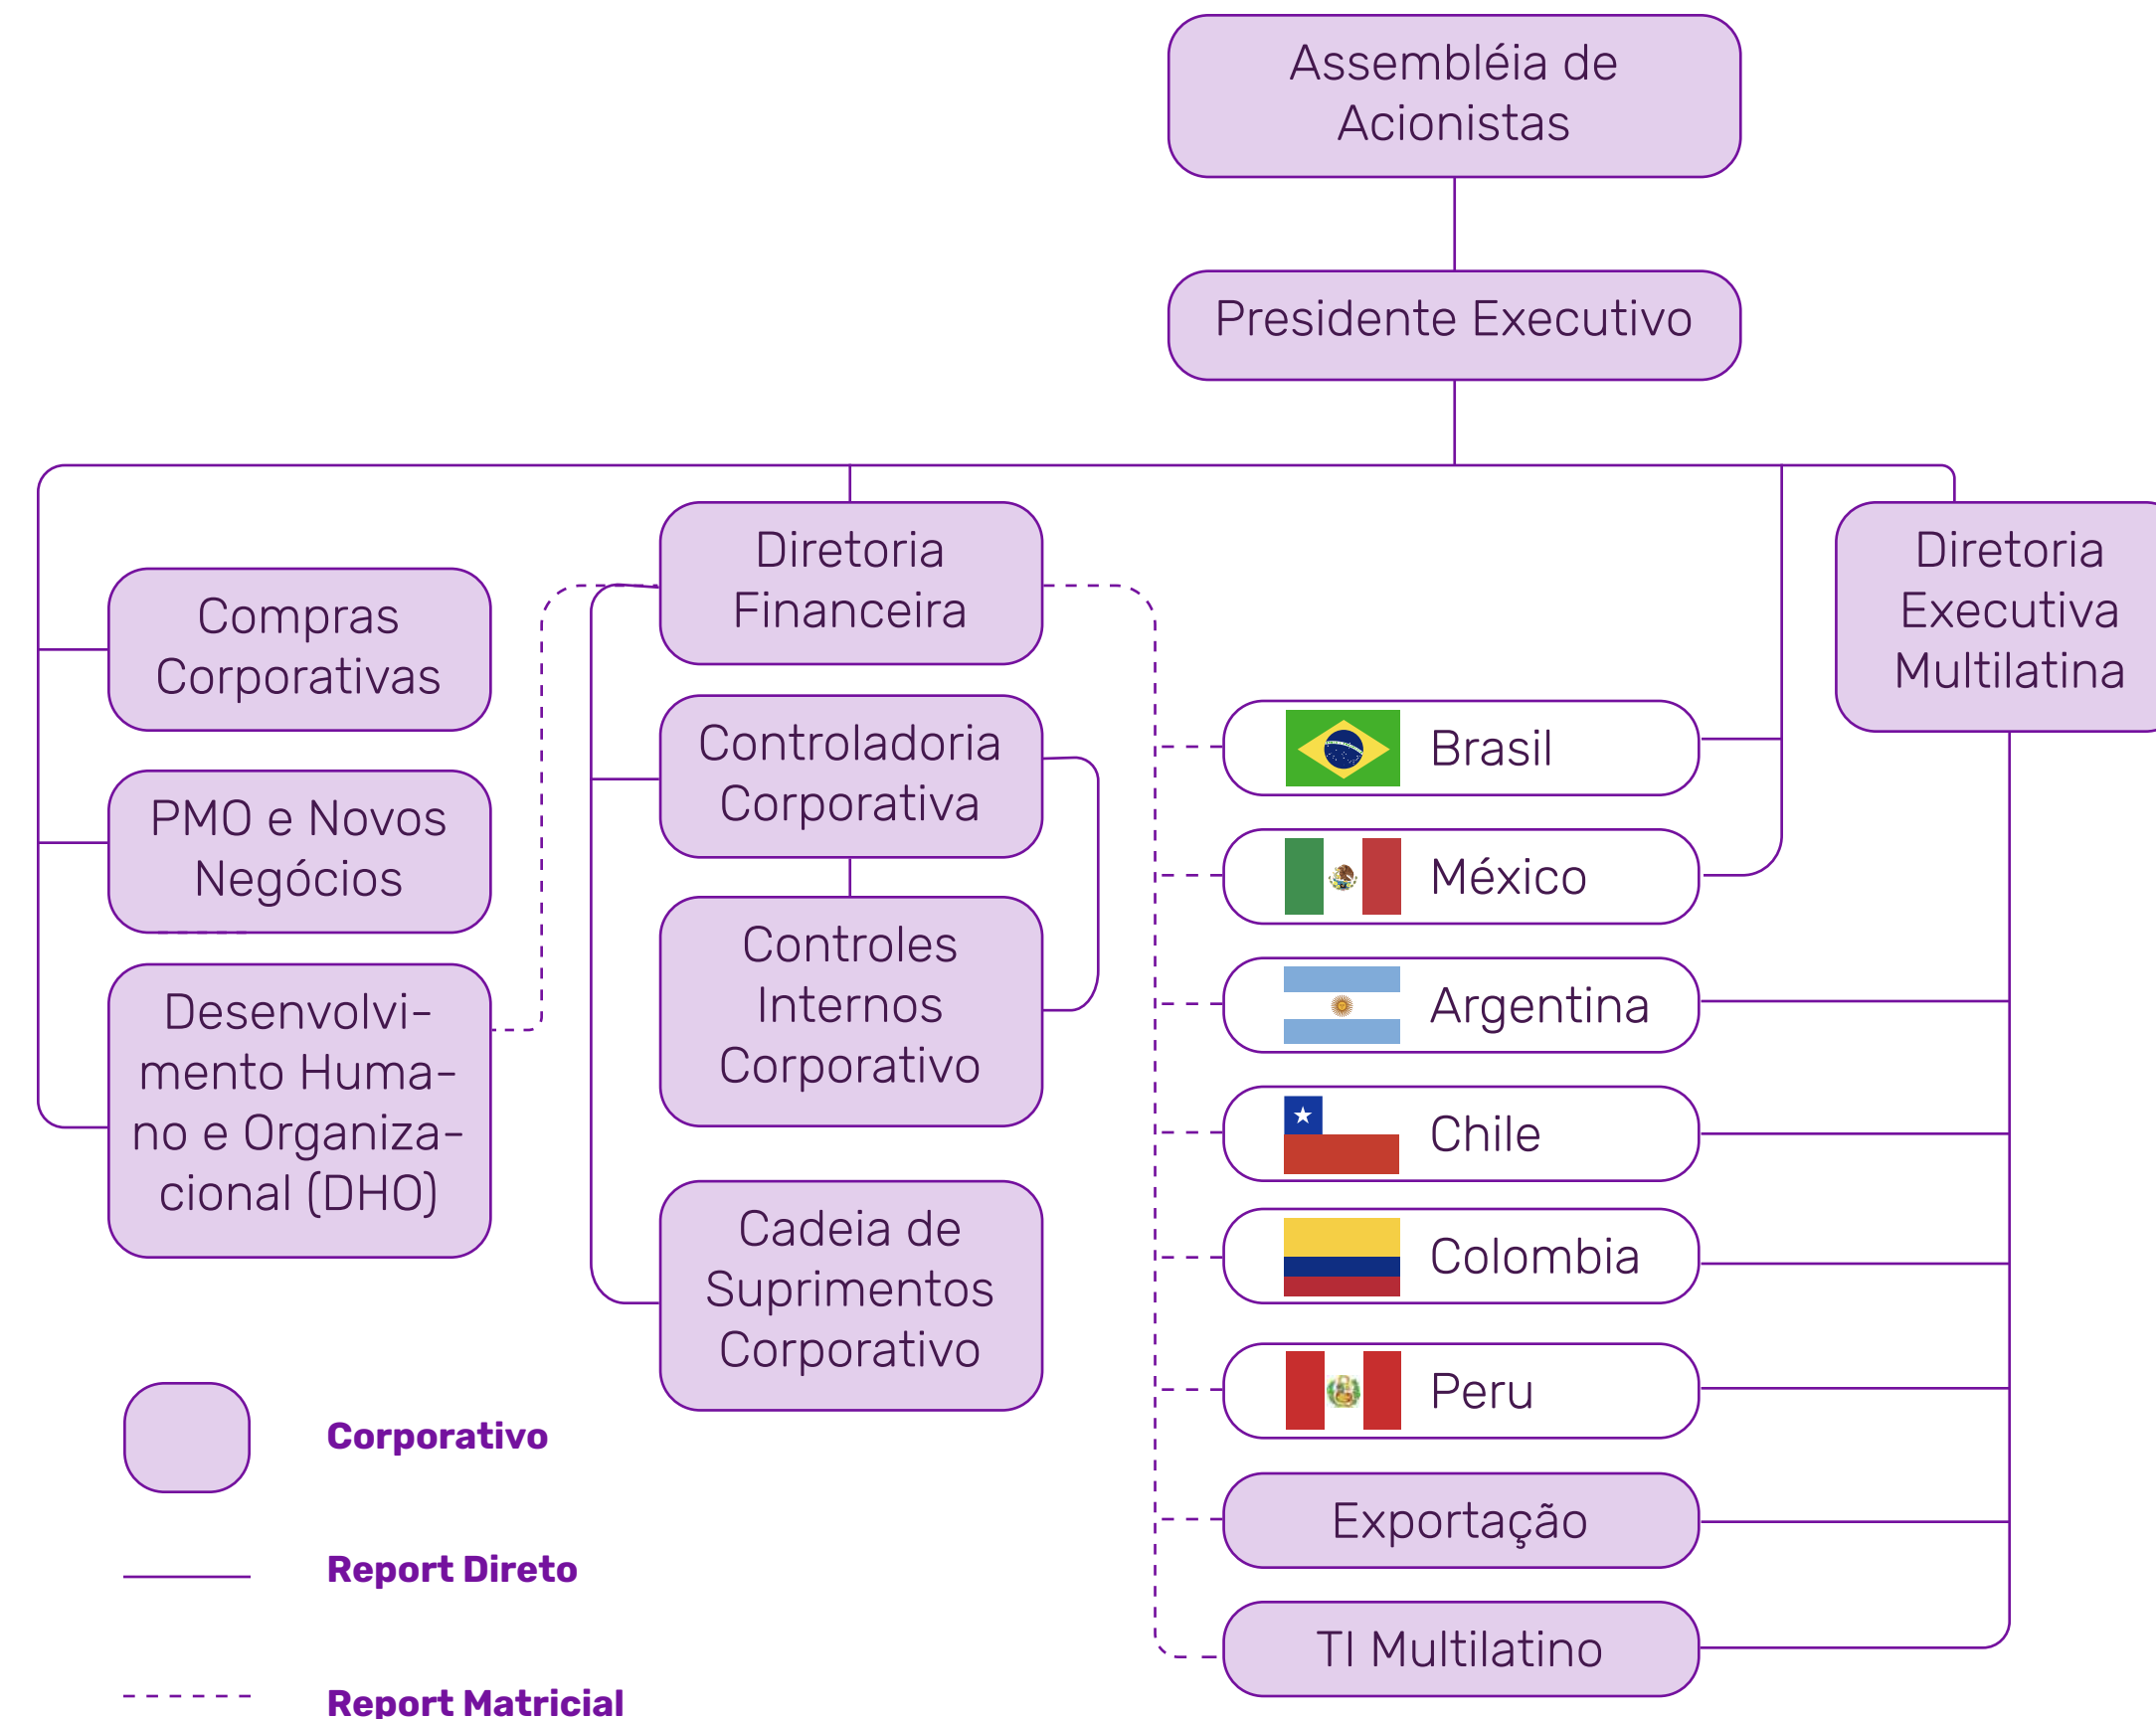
Assembléia de Acionistas

Presidente Executivo

Compras Corporativas

Diretoria Financeira

Diretoria Executiva Multilatina

PMO e Novos Negócios

Controladoria Corporativa

Desenvolvimento Humano e Organizacional (DHO)

Controles Internos Corporativo

Cadeia de Suprimentos Corporativo

Brasil

México

Argentina

Chile

Colombia

Peru

Exportação

TI Multilatino

Corporativo

Report Direto

Report Matricial